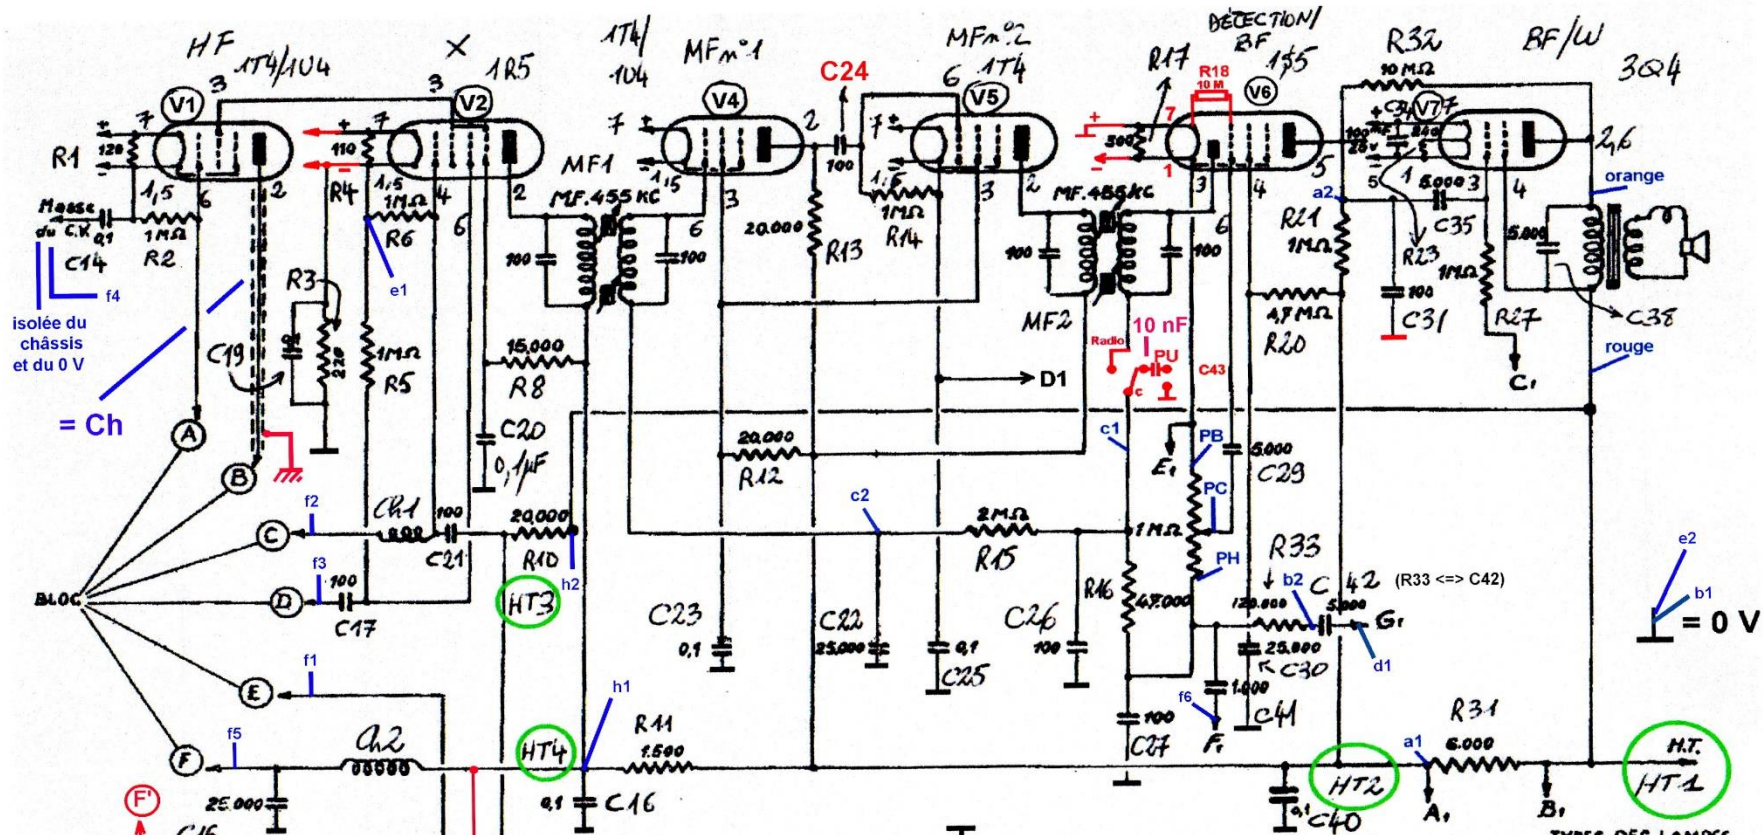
HF 1T4/1U4
X 1R5
1T4/1U4 MFn°1
C24
MFn°2 6 1T4
DÉCTECTION/ BF 1S5
R17
R18 10 M
R32 10 MΩ
BF/W 3Q4

V1 V2 V4 V5 V6 V7

R1 120 1,5 6 2 3 7
Masse du C.V. 0,1 C14 1 MΩ R2
f4
isolée du châssis et du 0 V
= Ch
C19 R3 220
110 R4 1,5 1MΩ R6 e1 4 6 2
1MΩ R5
15.000 R8
C20 0,1μF
MF1 MF.455 KC 100 100 6 1,5 3
20.000 R13
100 1,5 1MΩ R14 3 2
MF.455 KC 100 100 MF2
20.000 R12
D1
500 7 1 3 4 5 6 100
Radio 10 nF PU c C43
c1 E1 PB PC PH 1MΩ
5.000 C29
R21 1MΩ a2
4,7MΩ R20
100 25V 840 5 1 5.000 3 4 C35 R23 1MΩ 100 C31 R27 C1
2,6 orange 5.000 C38 rouge
A B C D E F
BLOC
f2 Ch1 800 100 C21 20.000 R10 h2
f3 100 C17
HT3
c2 2MΩ R15
R16 47.000
R33 b2 C42 (R33 <=> C42)
120.000 25.000 5.000 G1 C30 d1
e2 b1 = 0 V
C23 0,1 C22 25.000 C25 0,1 C26 100
f6 1.000 C41 F1 100 C27
f1
f5 Ch2 00000 25.000 C15
F'
HT4 h1 R11 1.500 0,1 C16
0,1 C40 HT2 a1 R31 6.000 A1 B1
H.T. HT1
TYPES DES LAMPES